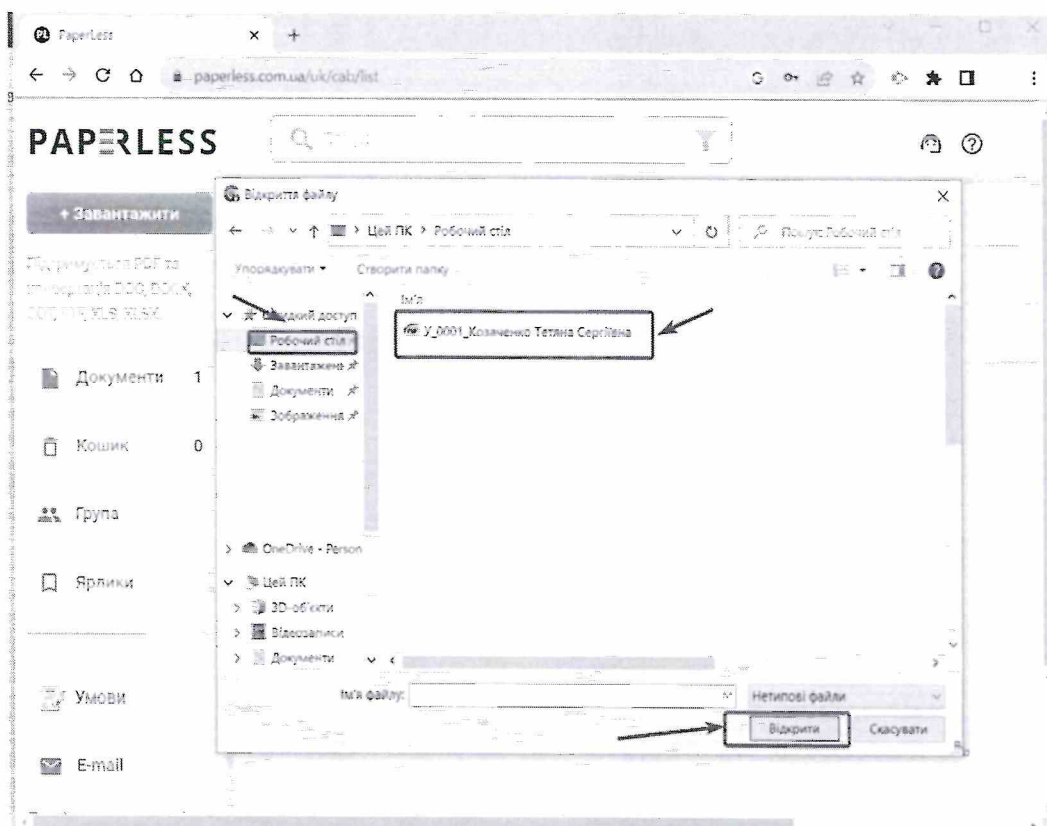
Paperless

paperless.com.ua/uk/cab/list

PAPERLESS

+ Завантажити

Підтримуються PDF та конвертація DOC, DOCX, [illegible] XLS, XLSX

Документи 1

Кошик 0

Група

Ярлики

Умови

E-mail

Відкриття файлу

Цей ПК > Робочий стіл

Пошук: Робочий ст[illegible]

Упорядкувати ▾ Створити папку

Швидкий доступ

Робочий стіл

Завантаження

Документи

Зображення

OneDrive - Person

Цей ПК

3D-об'єкти

Відеозаписи

Документи

Ім'я

У_0001_Козаченко Тетяна Сергіївна

Ім'я файлу:

Нетипові файли

Відкрити

Скасувати